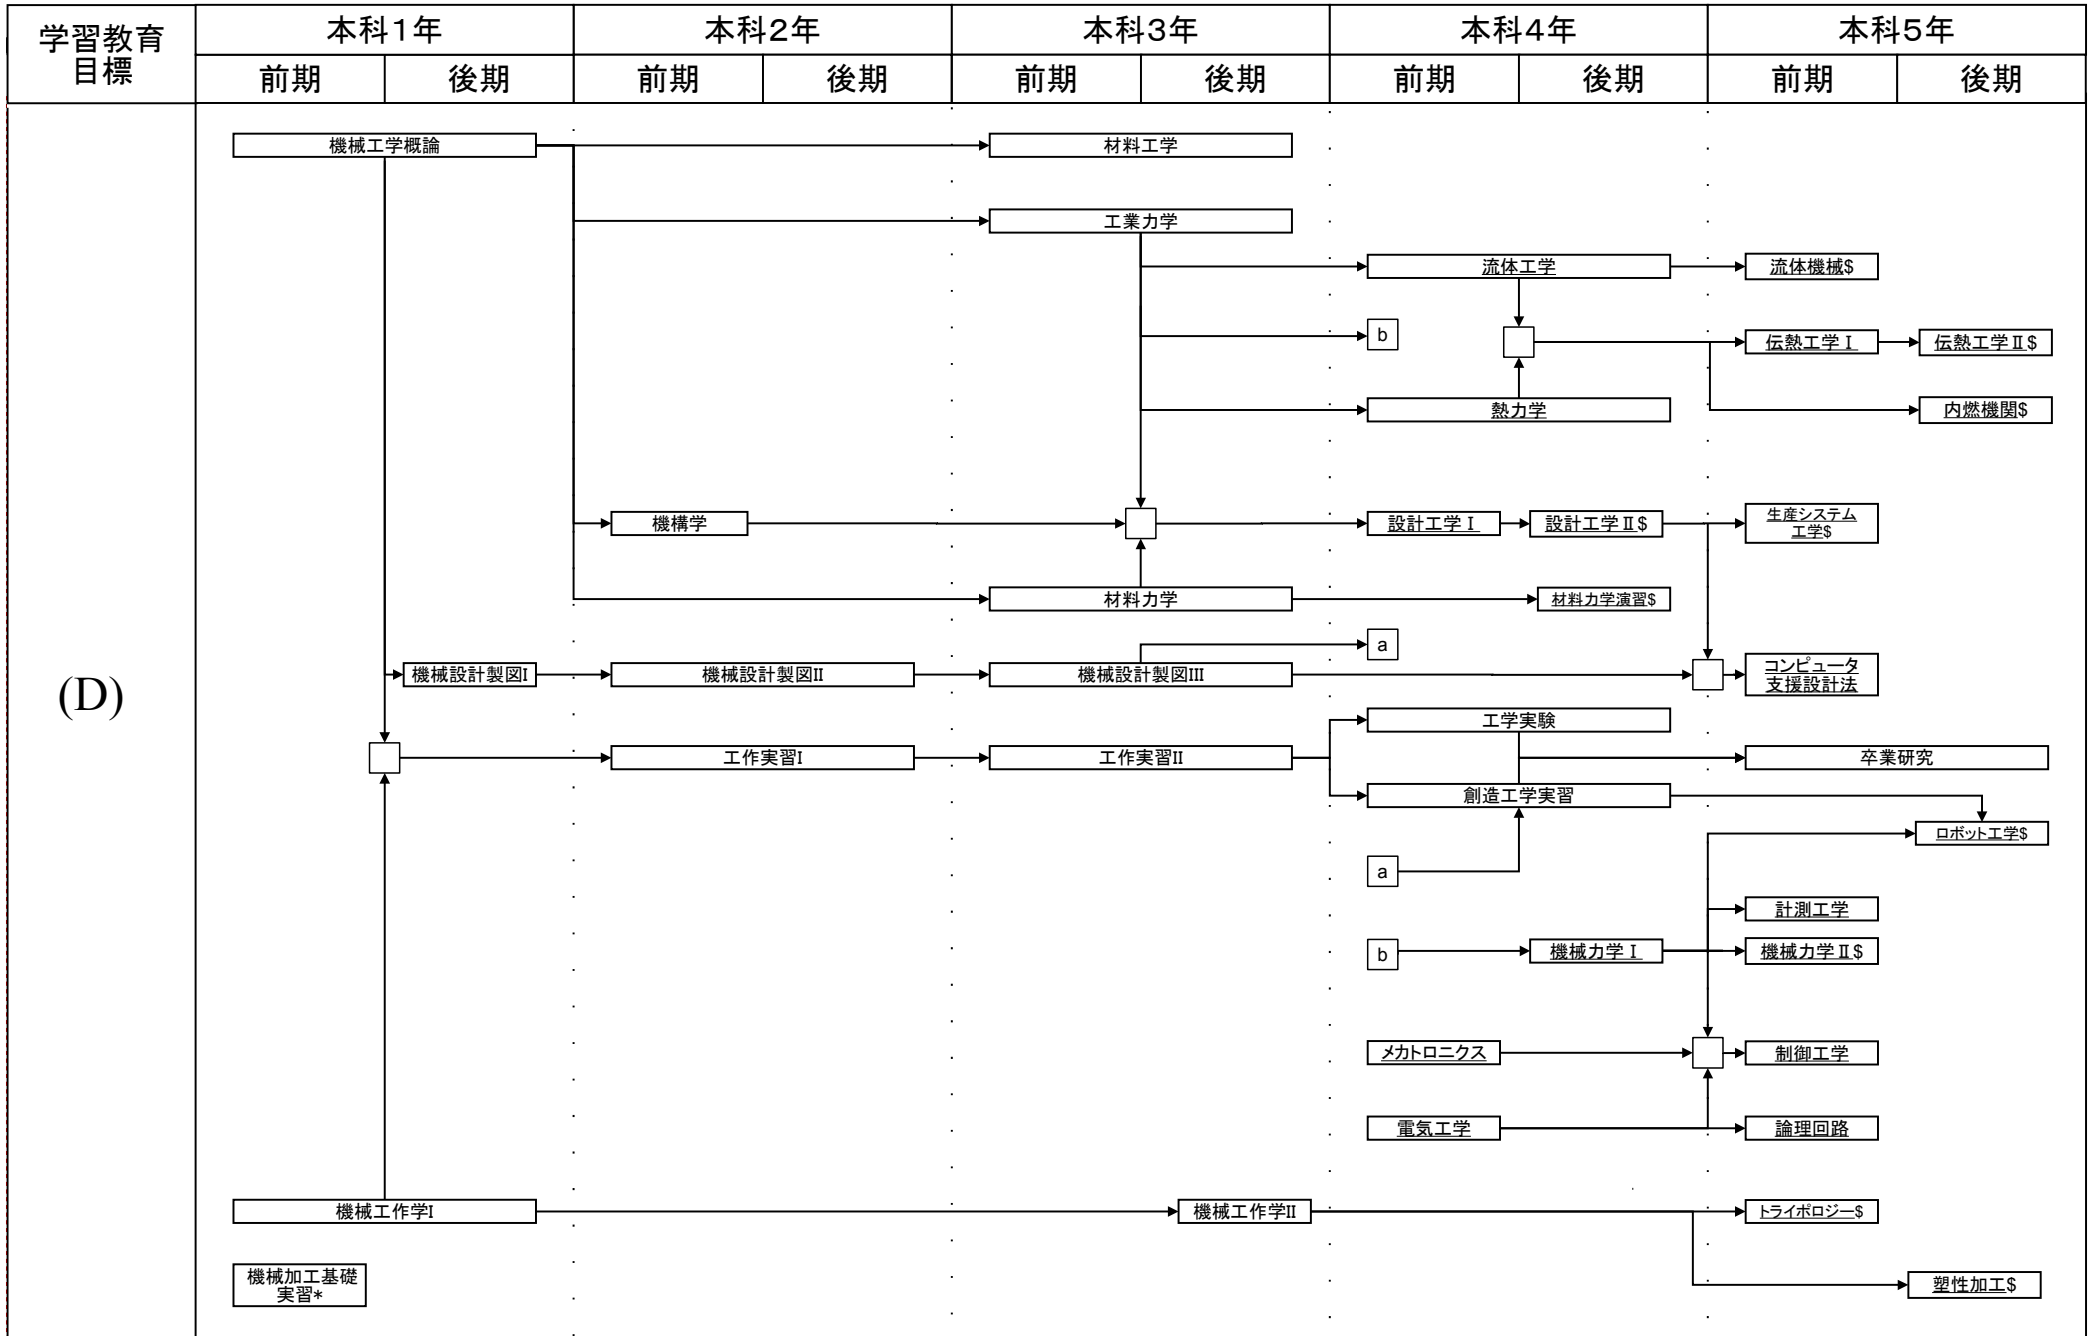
| 学習教育目標 | 本科1年 | | 本科2年 | | 本科3年 | | 本科4年 | | 本科5年 | |
|---|---|---|---|---|---|---|---|---|---|---|
| | 前期 | 後期 | 前期 | 後期 | 前期 | 後期 | 前期 | 後期 | 前期 | 後期 |

(D)

機械工学概論
材料工学
工業力学
流体工学
流体機械$
b
伝熱工学Ⅰ
伝熱工学Ⅱ$
熱力学
内燃機関$
機構学
設計工学Ⅰ
設計工学Ⅱ$
生産システム工学$
材料力学
材料力学演習$
a
機械設計製図I
機械設計製図II
機械設計製図III
コンピュータ支援設計法
工学実験
工作実習I
工作実習II
卒業研究
創造工学実習
ロボット工学$
a
計測工学
b
機械力学Ⅰ
機械力学Ⅱ$
メカトロニクス
制御工学
電気工学
論理回路
機械工作学I
機械工作学II
トライポロジー$
機械加工基礎実習*
塑性加工$